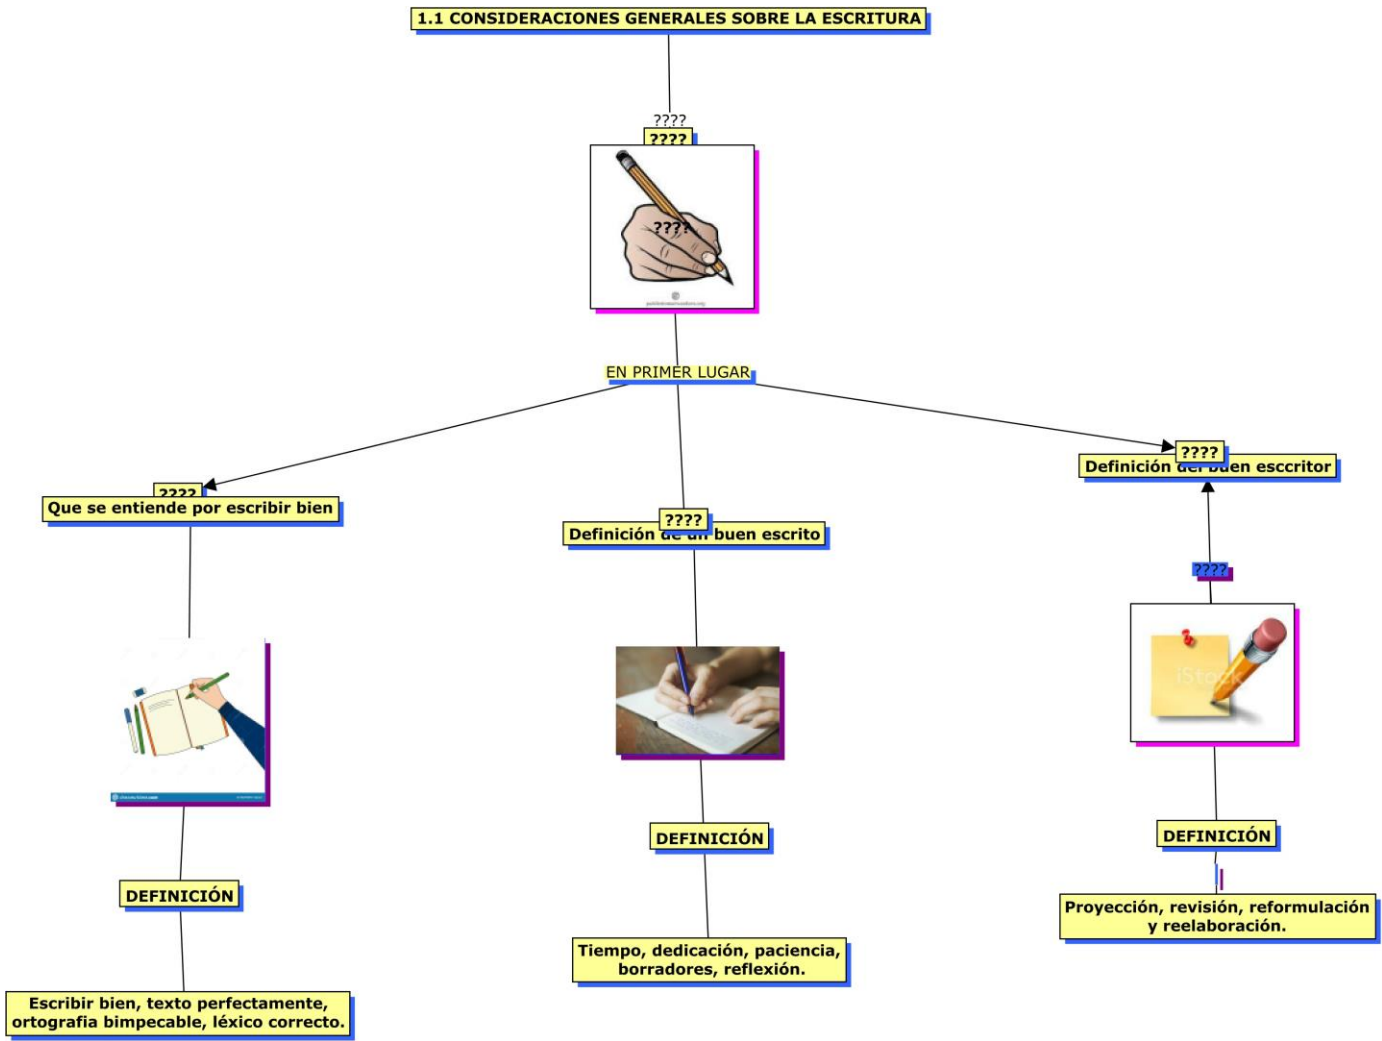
1.1 CONSIDERACIONES GENERALES SOBRE LA ESCRITURA

????

????

????

EN PRIMER LUGAR

????

Que se entiende por escribir bien

????

Definición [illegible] buen escrito

????

Definición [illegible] en esccritor

????

DEFINICIÓN

Escribir bien, texto perfectamente, ortografia bimpecable, léxico correcto.

DEFINICIÓN

Tiempo, dedicación, paciencia, borradores, reflexión.

iStock

DEFINICIÓN

Proyección, revisión, reformulación y reelaboración.